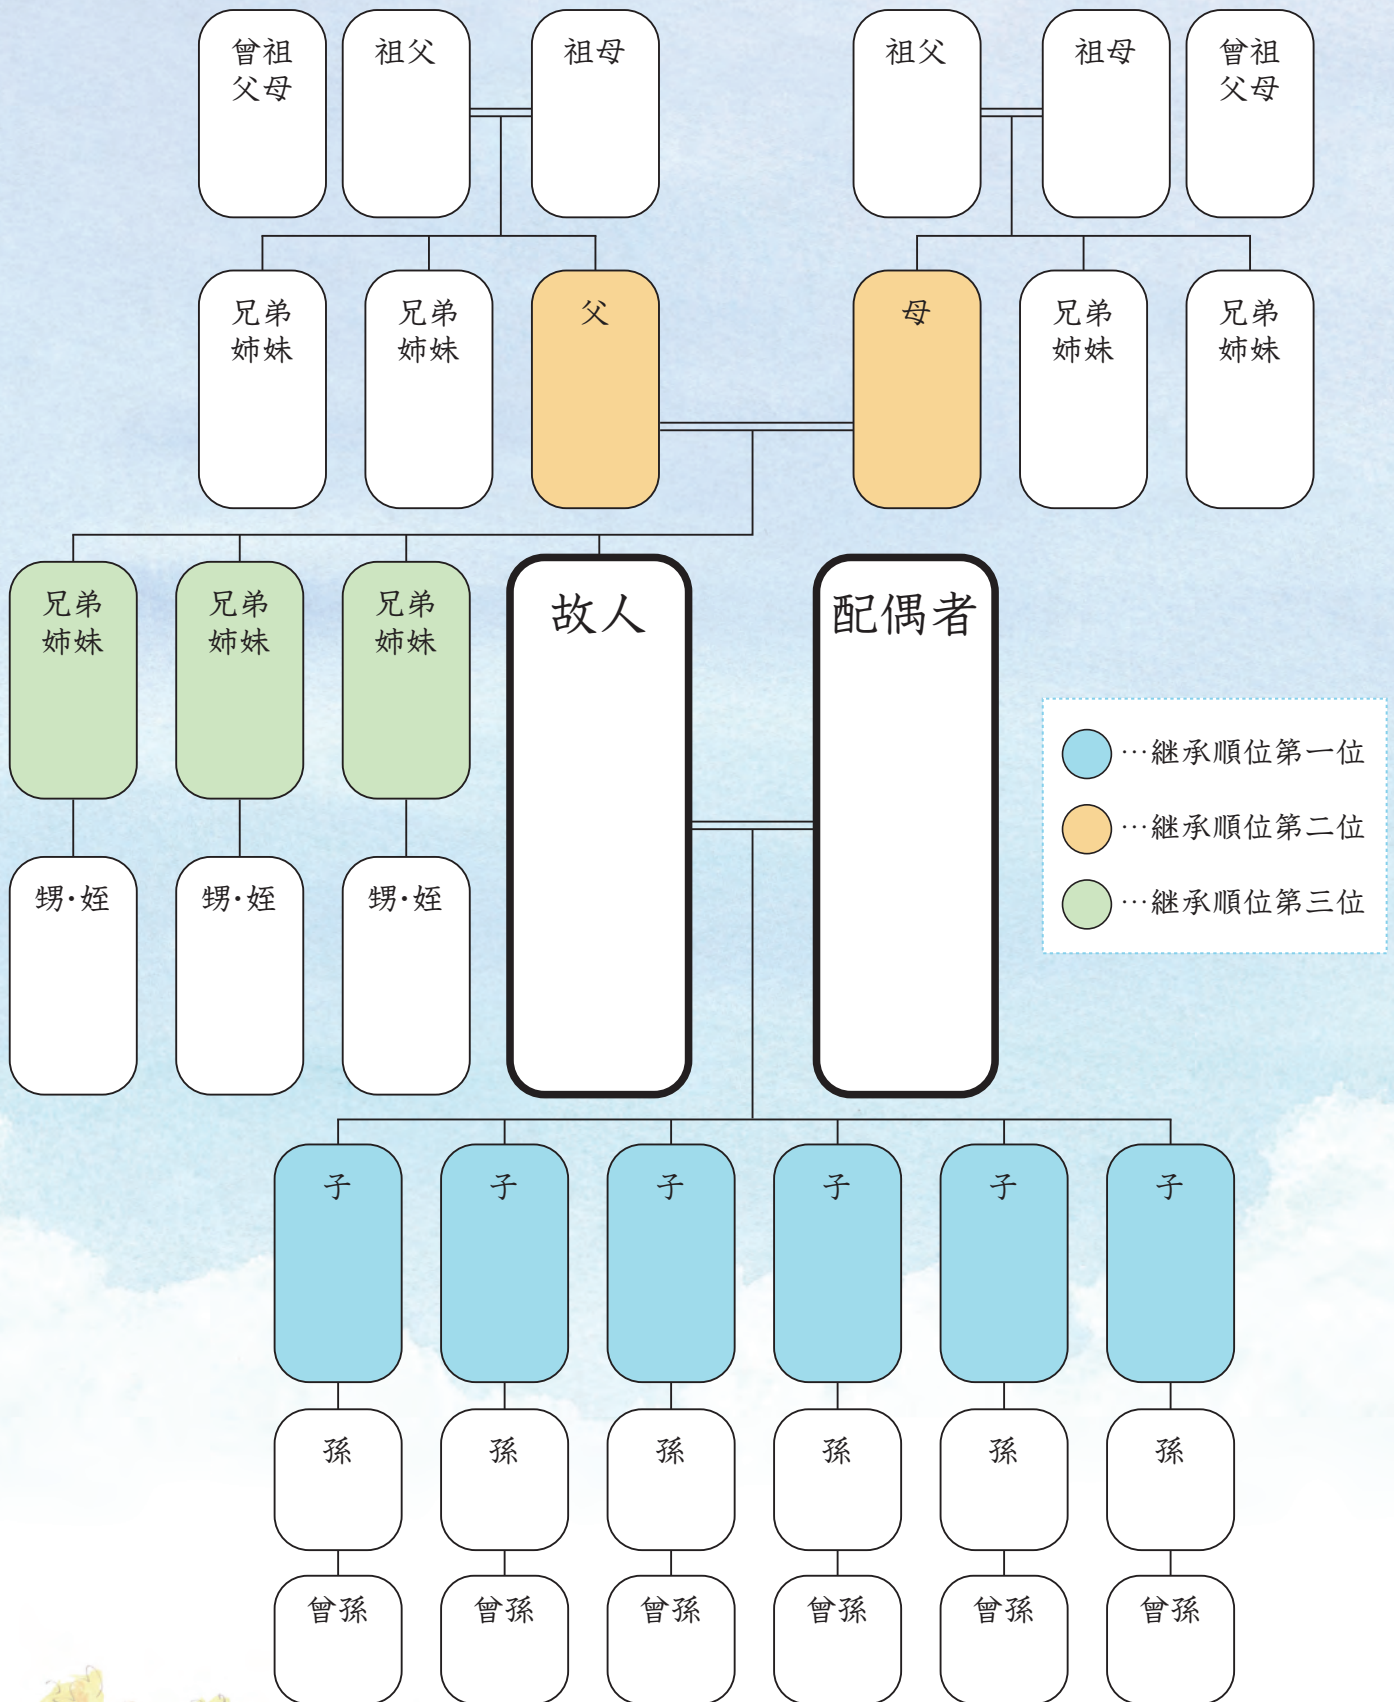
曾祖父母

祖父

祖母

祖父

祖母

曾祖父母

兄弟姉妹

兄弟姉妹

父

母

兄弟姉妹

兄弟姉妹

兄弟姉妹

兄弟姉妹

兄弟姉妹

故人

配偶者

…継承順位第一位

…継承順位第二位

…継承順位第三位

甥·姪

甥·姪

甥·姪

子

子

子

子

子

子

孫

孫

孫

孫

孫

孫

曾孫

曾孫

曾孫

曾孫

曾孫

曾孫